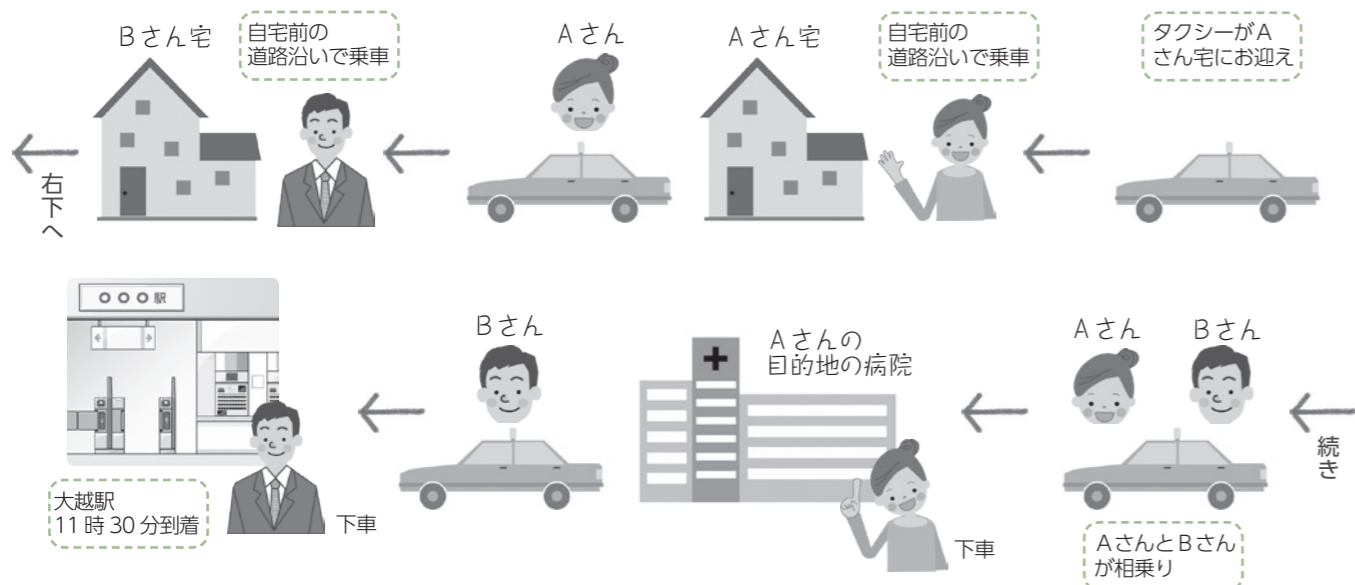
タクシーがAさん宅にお迎え

Aさん宅

自宅前の道路沿いで乗車

Aさん

Bさん宅

自宅前の道路沿いで乗車

右下へ

続き

Aさん　Bさん

AさんとBさんが相乗り

Aさんの目的地の病院

下車

Bさん

○○○駅

大越駅
11時30分到着

下車